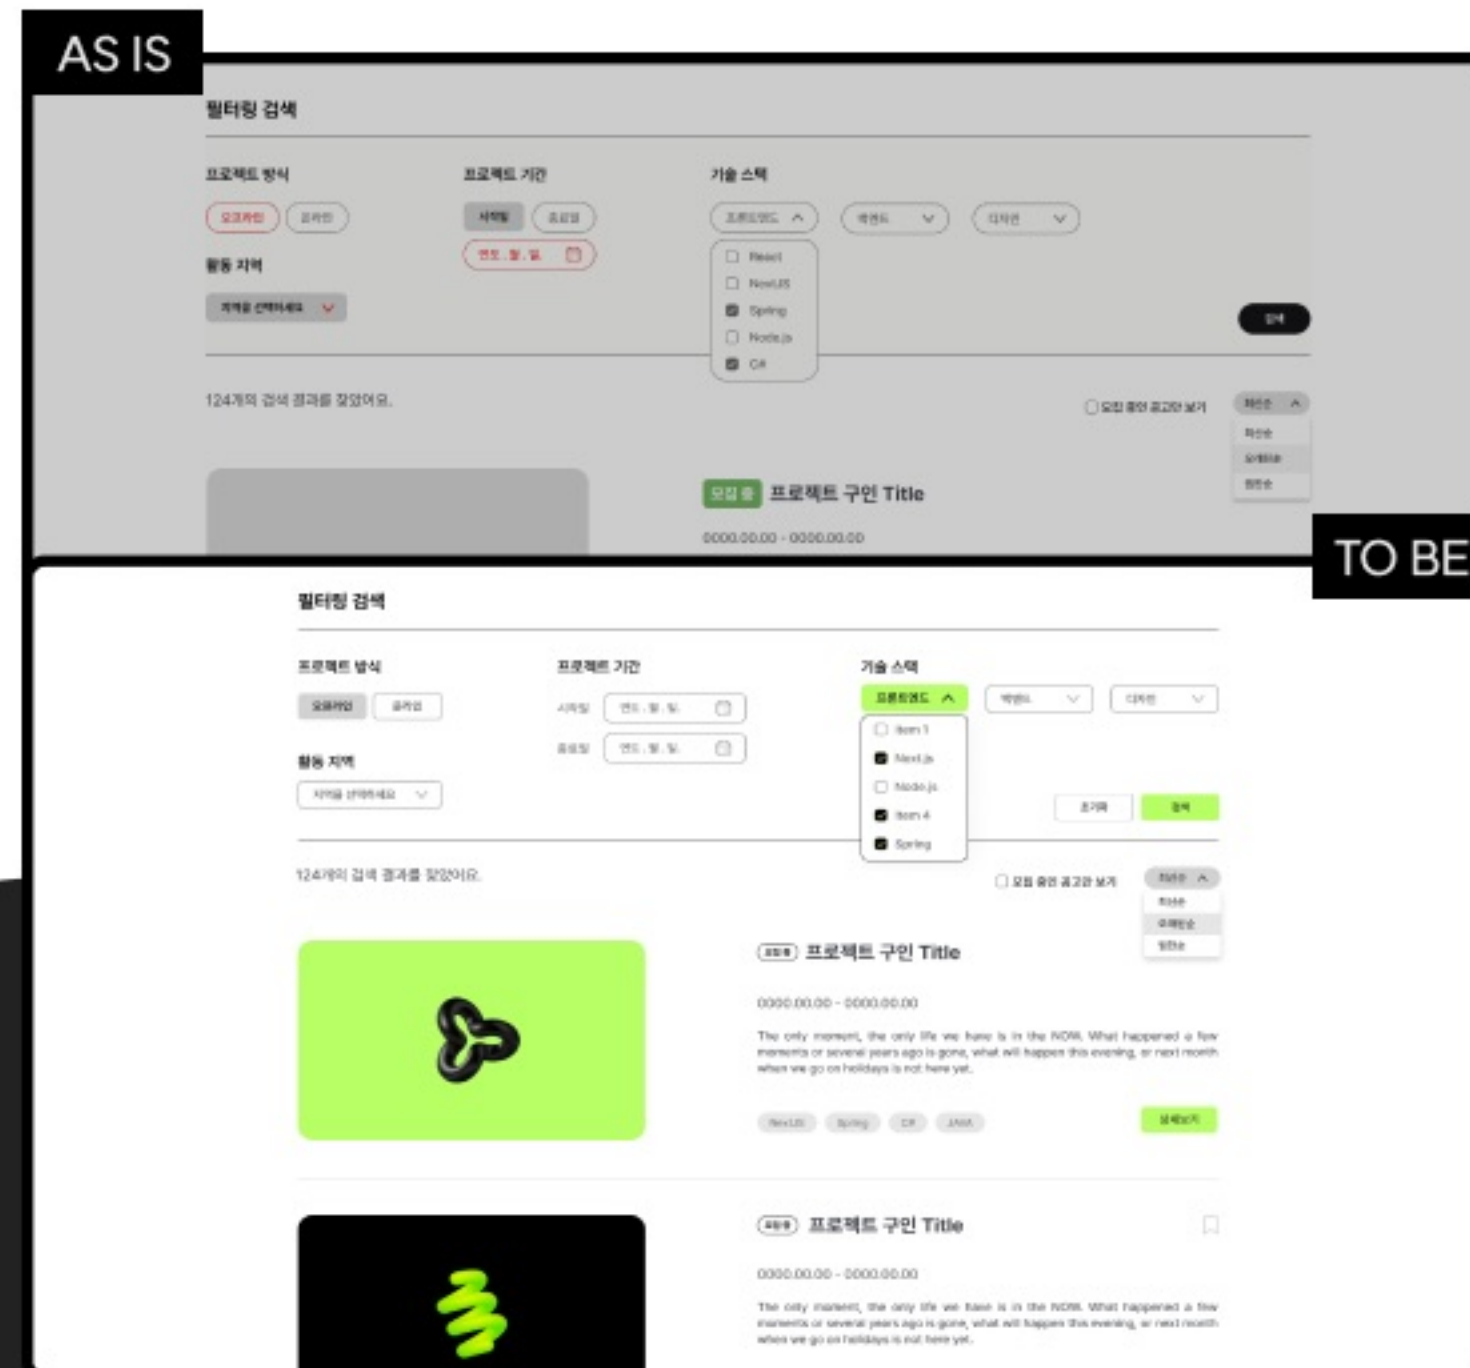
AS IS

필터링 검색

프로젝트 방식

오프라인 온라인

활동 지역

지역을 선택하세요

프로젝트 기간

시작일 종료일

연도. 월. 일.

기술 스택

프론트엔드 백엔드 디자인

React
Next.JS
Spring
Node.js
C#

검색

124개의 검색 결과를 찾았어요.

모집 중인 공고만 보기

최신순
최신순
오래된순
인기순

모집 중 프로젝트 구인 Title

0000.00.00 - 0000.00.00

TO BE

필터링 검색

프로젝트 방식

오프라인 온라인

활동 지역

지역을 선택하세요

프로젝트 기간

시작일 연도. 월. 일.

종료일 연도. 월. 일.

기술 스택

프론트엔드 백엔드 디자인

Item 1
Next.js
Node.js
Item 4
Spring

초기화 검색

124개의 검색 결과를 찾았어요.

모집 중인 공고만 보기

최신순
최신순
오래된순
인기순

모집중 프로젝트 구인 Title

0000.00.00 - 0000.00.00

The only moment, the only life we have is in the NOW. What happened a few moments or several years ago is gone, what will happen this evening, or next month when we go on holidays is not here yet.

Next.JS Spring C# JAVA

상세보기

모집중 프로젝트 구인 Title

0000.00.00 - 0000.00.00

The only moment, the only life we have is in the NOW. What happened a few moments or several years ago is gone, what will happen this evening, or next month when we go on holidays is not here yet.